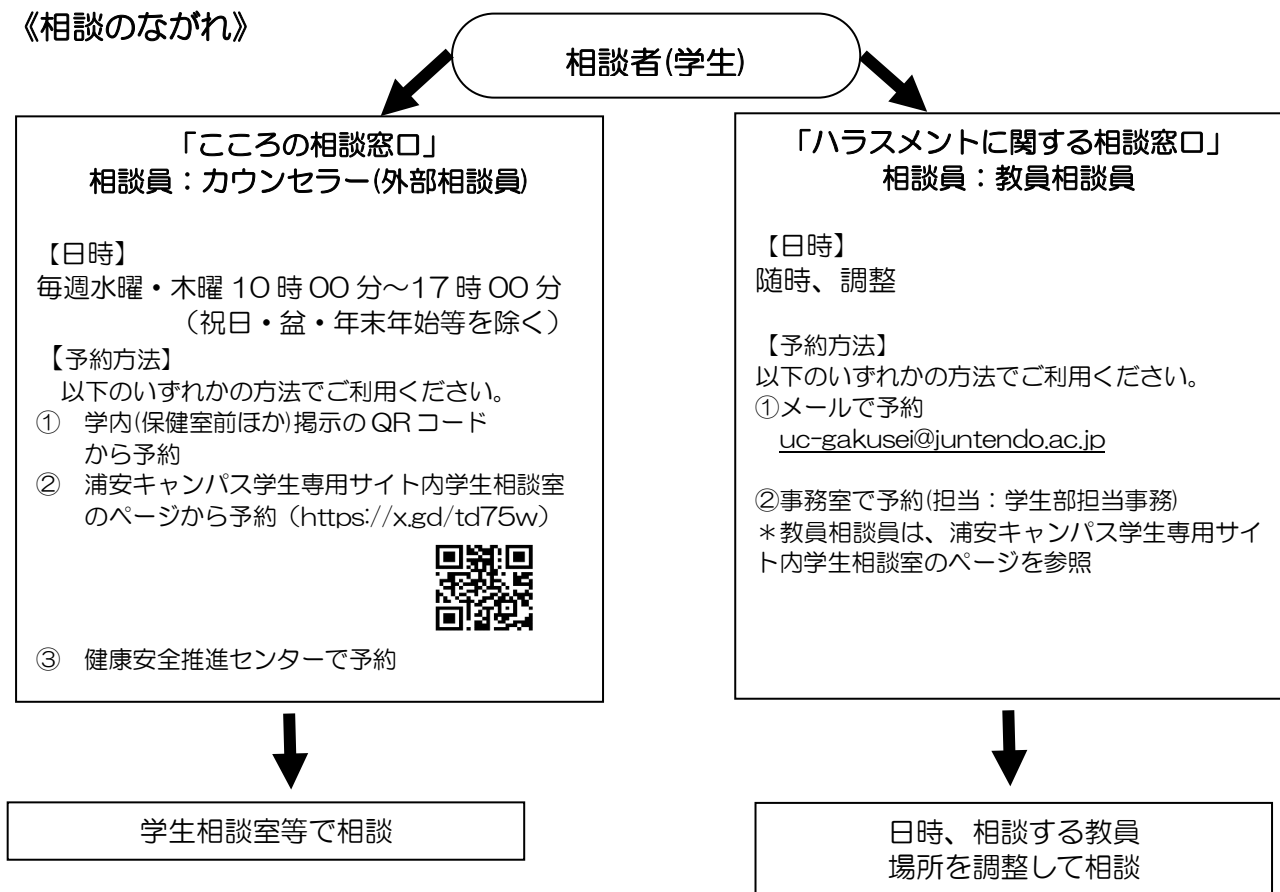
《相談のながれ》

相談者(学生)

「こころの相談窓口」
相談員：カウンセラー(外部相談員)

【日時】
毎週水曜・木曜 10 時 00 分～17 時 00 分
（祝日・盆・年末年始等を除く）

【予約方法】
以下のいずれかの方法でご利用ください。
① 学内(保健室前ほか)掲示の QR コードから予約
② 浦安キャンパス学生専用サイト内学生相談室のページから予約（https://x.gd/td75w）
③ 健康安全推進センターで予約

学生相談室等で相談

「ハラスメントに関する相談窓口」
相談員：教員相談員

【日時】
随時、調整

【予約方法】
以下のいずれかの方法でご利用ください。
①メールで予約
uc-gakusei@juntendo.ac.jp

②事務室で予約(担当：学生部担当事務)
＊教員相談員は、浦安キャンパス学生専用サイト内学生相談室のページを参照

日時、相談する教員
場所を調整して相談